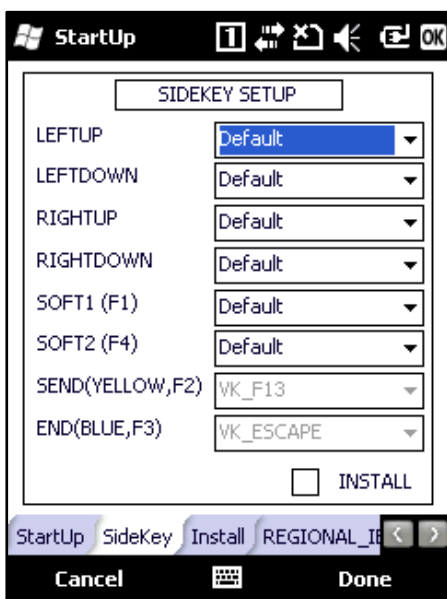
StartUp

1 OK

SIDEKEY SETUP

LEFTUP Default

LEFTDOWN Default

RIGHTUP Default

RIGHTDOWN Default

SOFT1 (F1) Default

SOFT2 (F4) Default

SEND(YELLOW,F2) VK_F13

END(BLUE,F3) VK_ESCAPE

INSTALL

StartUp SideKey Install REGIONAL_I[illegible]

Cancel Done